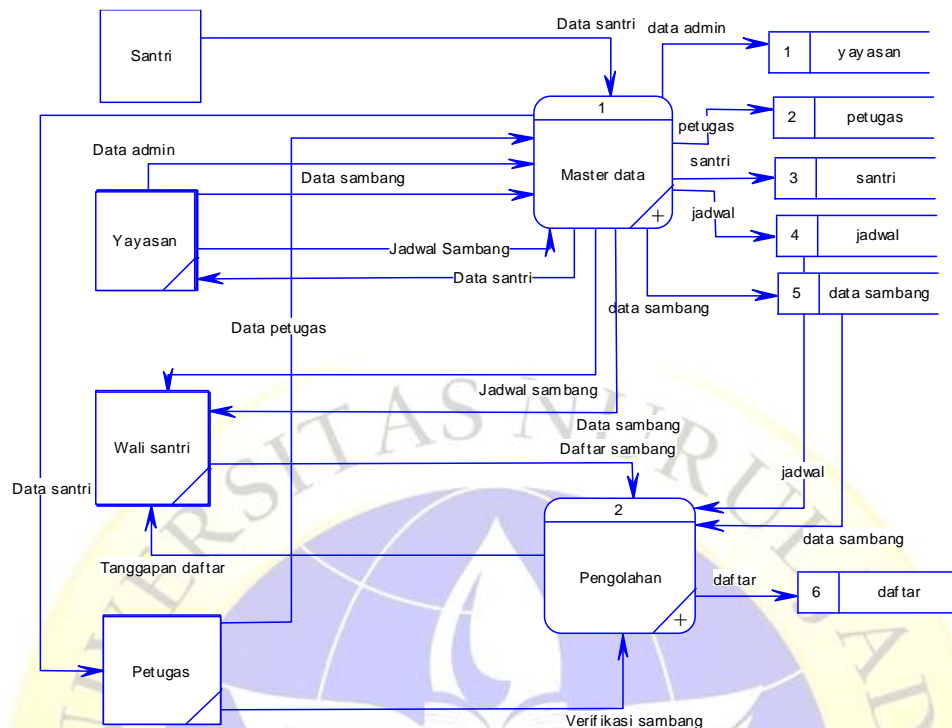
Santri

Data santri

data admin

1 yayasan

1

Master data

petugas

2 petugas

Data admin

santri

3 santri

Data sambang

jadwal

4 jadwal

Yayasan

Jadwal Sambang

Data santri

5 data sambang

data sambang

Data petugas

Jadwal sambang

Data sambang

Wali santri

Daftar sambang

jadwal

Data santri

2

data sambang

Tanggapan daftar

Pengolahan

daftar

6 daftar

Petugas

Verifikasi sambang

SITAS NURUL